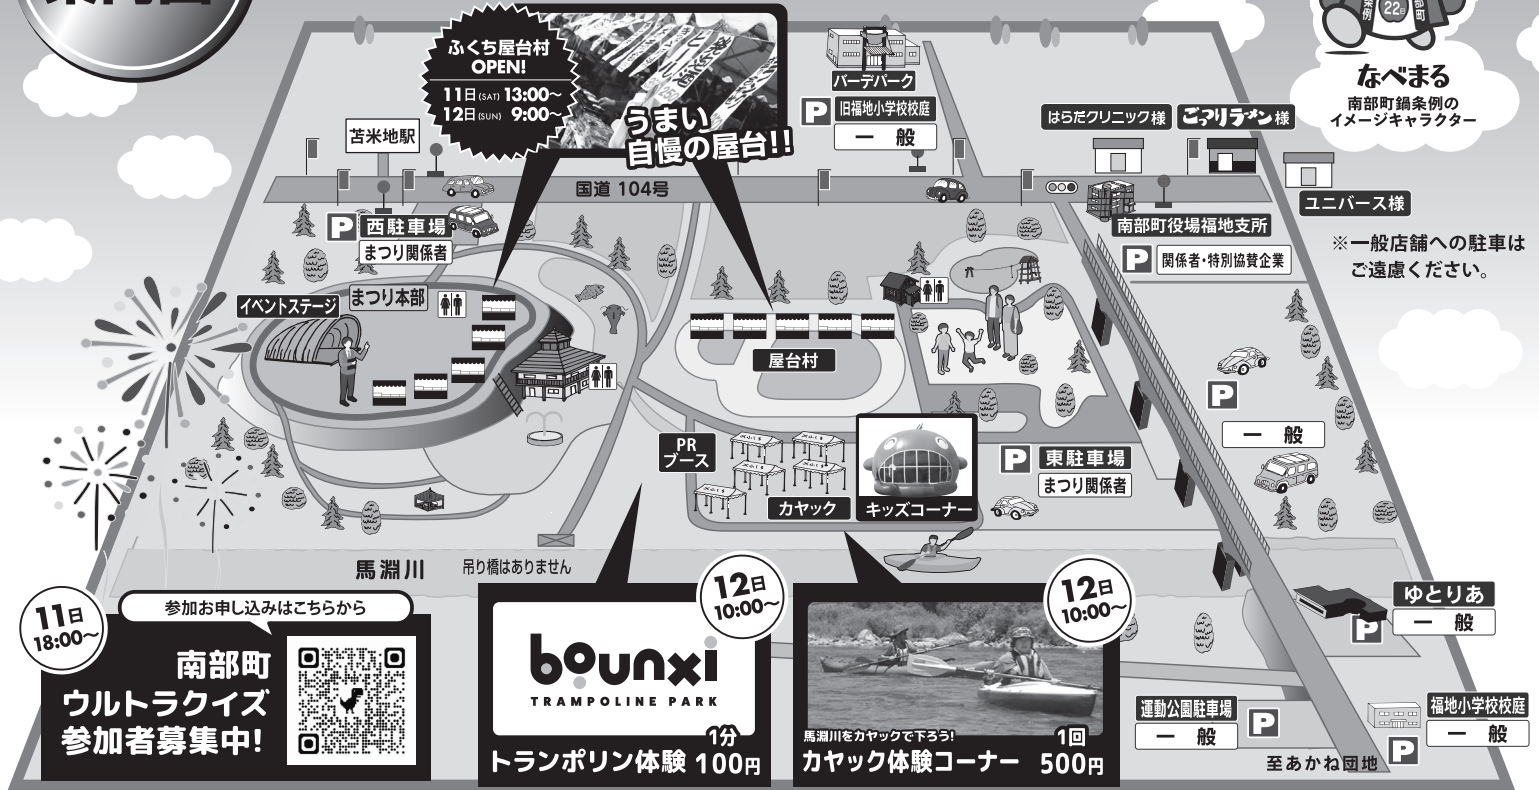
ふくち屋台村 OPEN!
11日(SAT) 13:00〜
12日(SUN) 9:00〜

うまい自慢の屋台!!

バーデパーク
P 旧福地小学校校庭
一 般

はらだクリニック様 ごアリラーメン様

なべまる
南部町鍋条例のイメージキャラクター

苫米地駅
国道 104号
ユニバース様
南部町役場福地支所
P 関係者・特別協賛企業
※一般店舗への駐車はご遠慮ください。

P 西駐車場
まつり関係者
イベントステージ
まつり本部
屋台村
P
一 般
PR ブース
P 東駐車場
まつり関係者
カヤック
キッズコーナー

馬淵川
吊り橋はありません

ゆとりあ
P 一 般

11日 18:00〜
参加お申し込みはこちらから
南部町 ウルトラクイズ 参加者募集中!

12日 10:00〜
bounxi TRAMPOLINE PARK
1分
トランポリン体験 100円

12日 10:00〜
馬淵川をカヤックで下ろう!
1回
カヤック体験コーナー 500円

運動公園駐車場
P
一 般
福地小学校校庭
P
一 般
至あかね団地